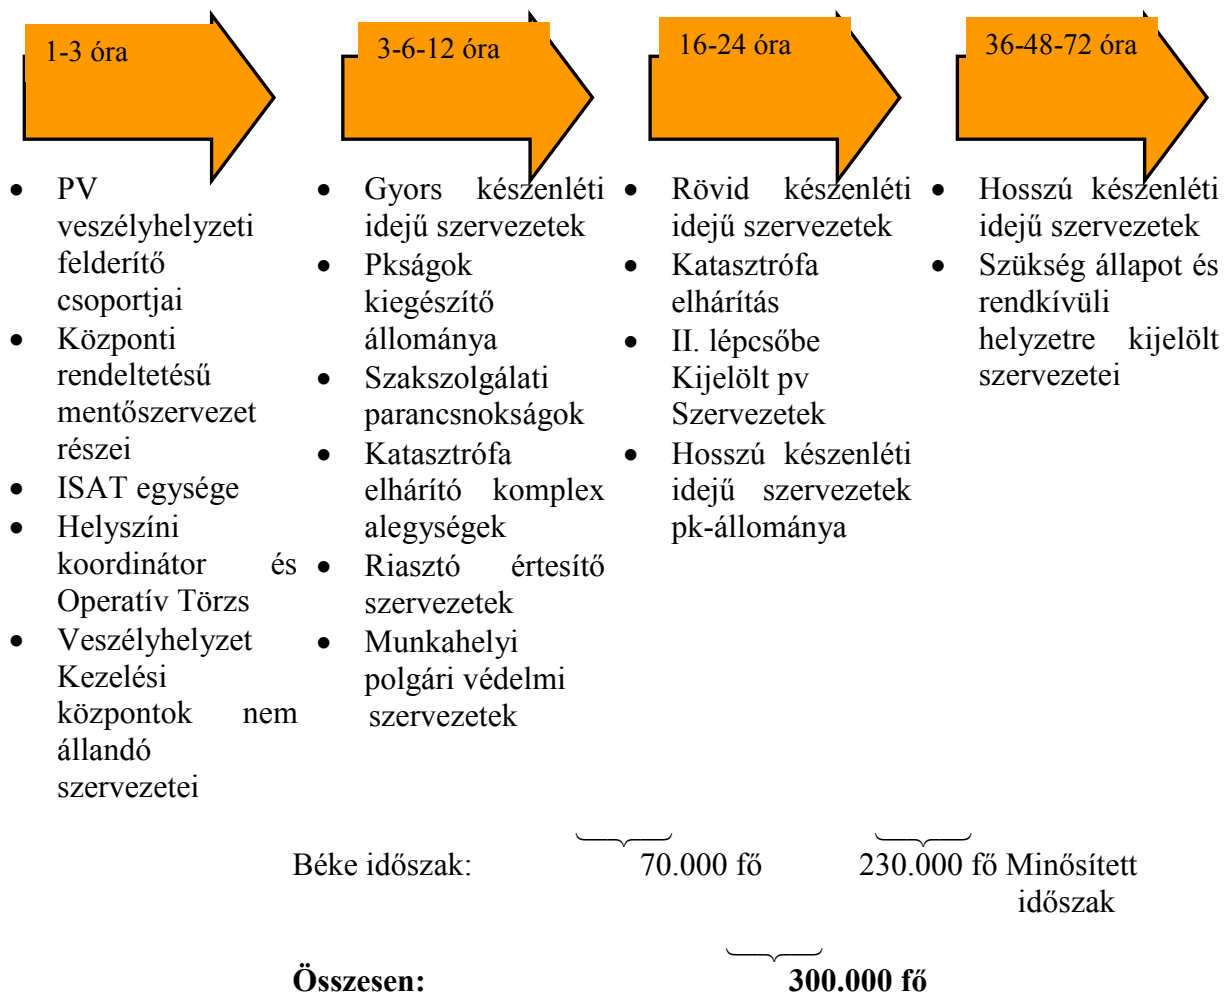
1-3 óra

- PV veszélyhelyzeti felderítő csoportjai
- Központi rendeltetésű mentőszervezet részei
- ISAT egysége
- Helyszíni koordinátor és Operatív Törzs
- Veszélyhelyzet Kezelési központok nem állandó szervezetei

3-6-12 óra

- Gyors készenléti idejű szervezetek
- Pkságok kiegészítő állománya
- Szakszolgálati parancsnokságok
- Katasztrófa elhárító komplex alegységek
- Riasztó értesítő szervezetek
- Munkahelyi polgári védelmi szervezetek

16-24 óra

- Rövid készenléti idejű szervezetek
- Katasztrófa elhárítás
- II. lépcsőbe Kijelölt pv Szervezetek
- Hosszú készenléti idejű szervezetek pk-állománya

36-48-72 óra

- Hosszú készenléti idejű szervezetek
- Szükség állapot és rendkívüli helyzetre kijelölt szervezetei

Béke időszak: 70.000 fő 230.000 fő Minősített időszak

**Összesen: 300.000 fő**